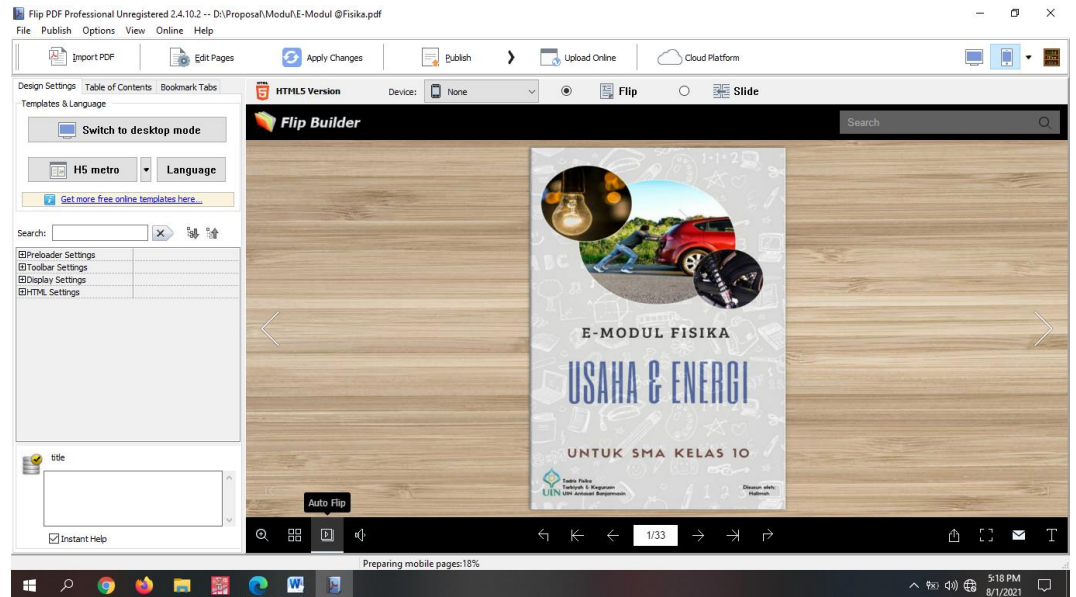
Flip PDF Professional Unregistered 2.4.10.2 -- D:\Proposal\Modul\E-Modul @Fisika.pdf
File Publish Options View Online Help

Import PDF
Edit Pages
Apply Changes
Publish
Upload Online
Cloud Platform

Design Settings Table of Contents Bookmark Tabs
Templates & Language
Switch to desktop mode
H5 metro
Language
Get more free online templates here...
Search:
⊞Preloader Settings
⊞Toolbar Settings
⊞Display Settings
⊞HTML Settings
title
Instant Help

HTML5 Version
Device: None
Flip
Slide
Flip Builder
Search

E-MODUL FISIKA
USAHA & ENERGI
UNTUK SMA KELAS 10
Tadris Fisika
Tarbiyah & Keguruan
UIN Antasari Banjarmasin
Disusun oleh:
Halimah

Auto Flip
1/33

Preparing mobile pages:18%

5:18 PM
8/1/2021